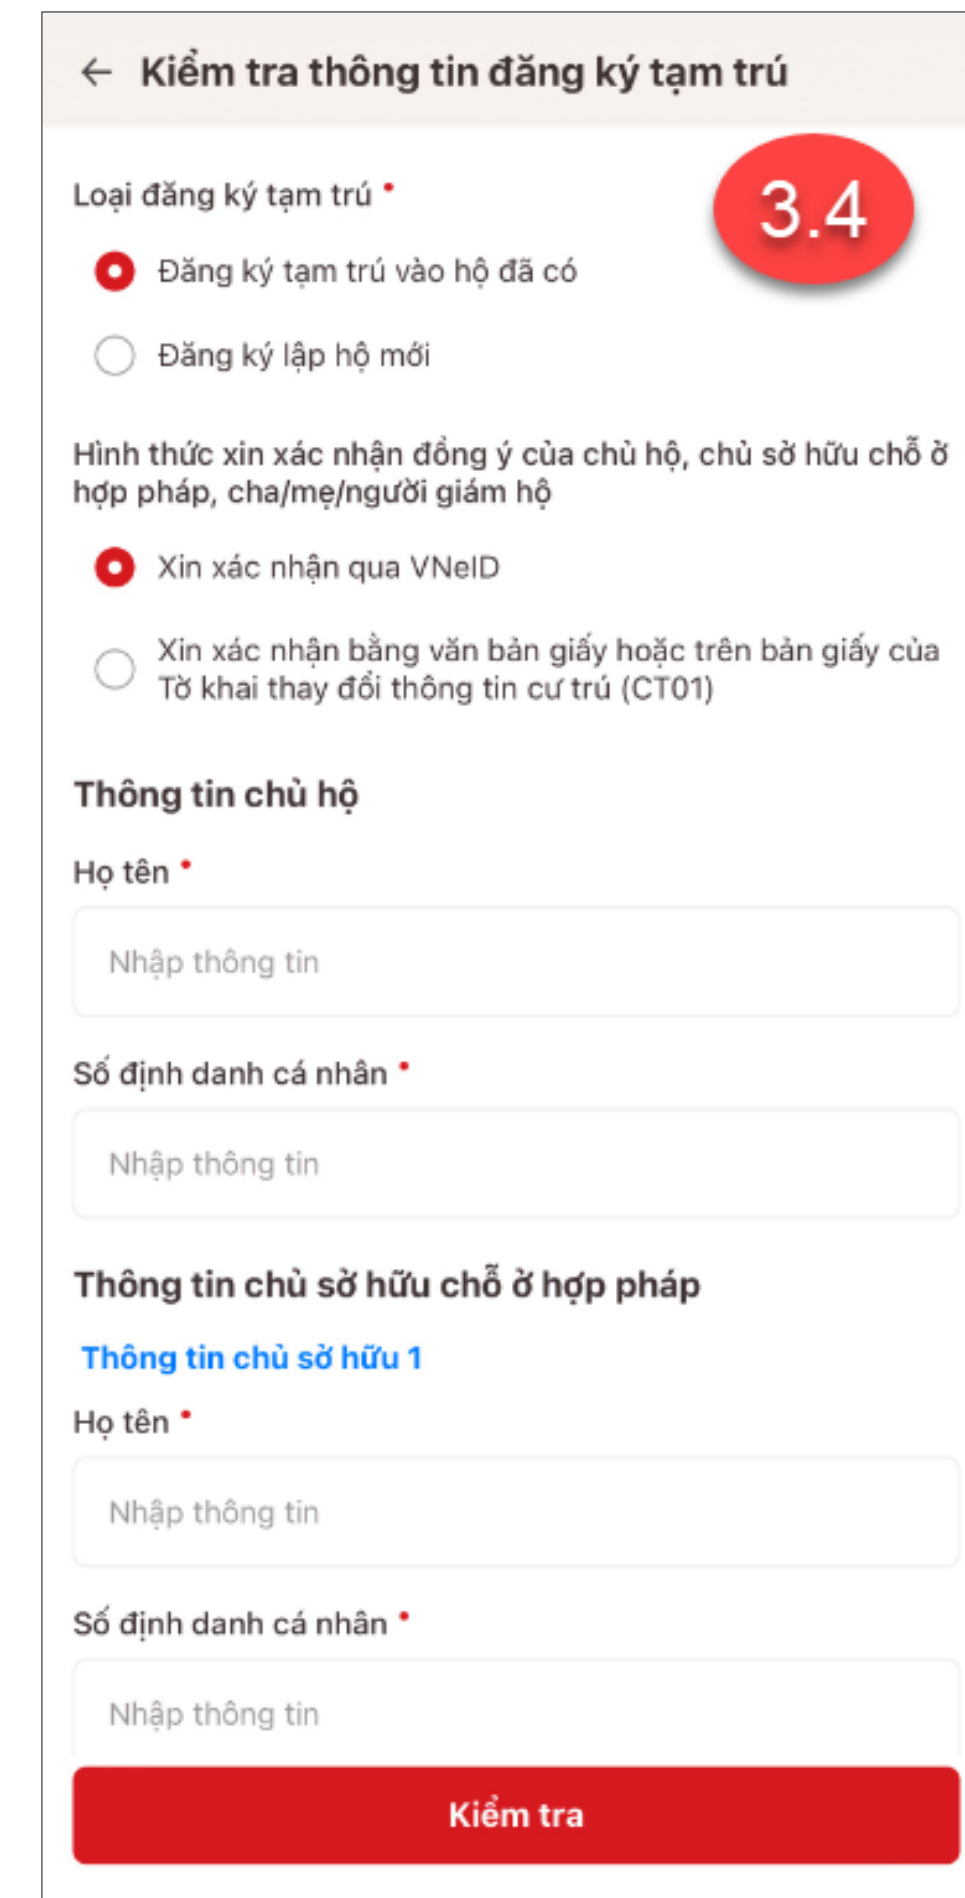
← Kiểm tra thông tin đăng ký tạm trú

3.4

Loại đăng ký tạm trú *

Đăng ký tạm trú vào hộ đã có

Đăng ký lập hộ mới

Hình thức xin xác nhận đồng ý của chủ hộ, chủ sở hữu chỗ ở hợp pháp, cha/mẹ/người giám hộ

Xin xác nhận qua VNeID

Xin xác nhận bằng văn bản giấy hoặc trên bản giấy của Tờ khai thay đổi thông tin cư trú (CT01)

Thông tin chủ hộ

Họ tên *

Nhập thông tin

Số định danh cá nhân *

Nhập thông tin

Thông tin chủ sở hữu chỗ ở hợp pháp

Thông tin chủ sở hữu 1

Họ tên *

Nhập thông tin

Số định danh cá nhân *

Nhập thông tin

Kiểm tra